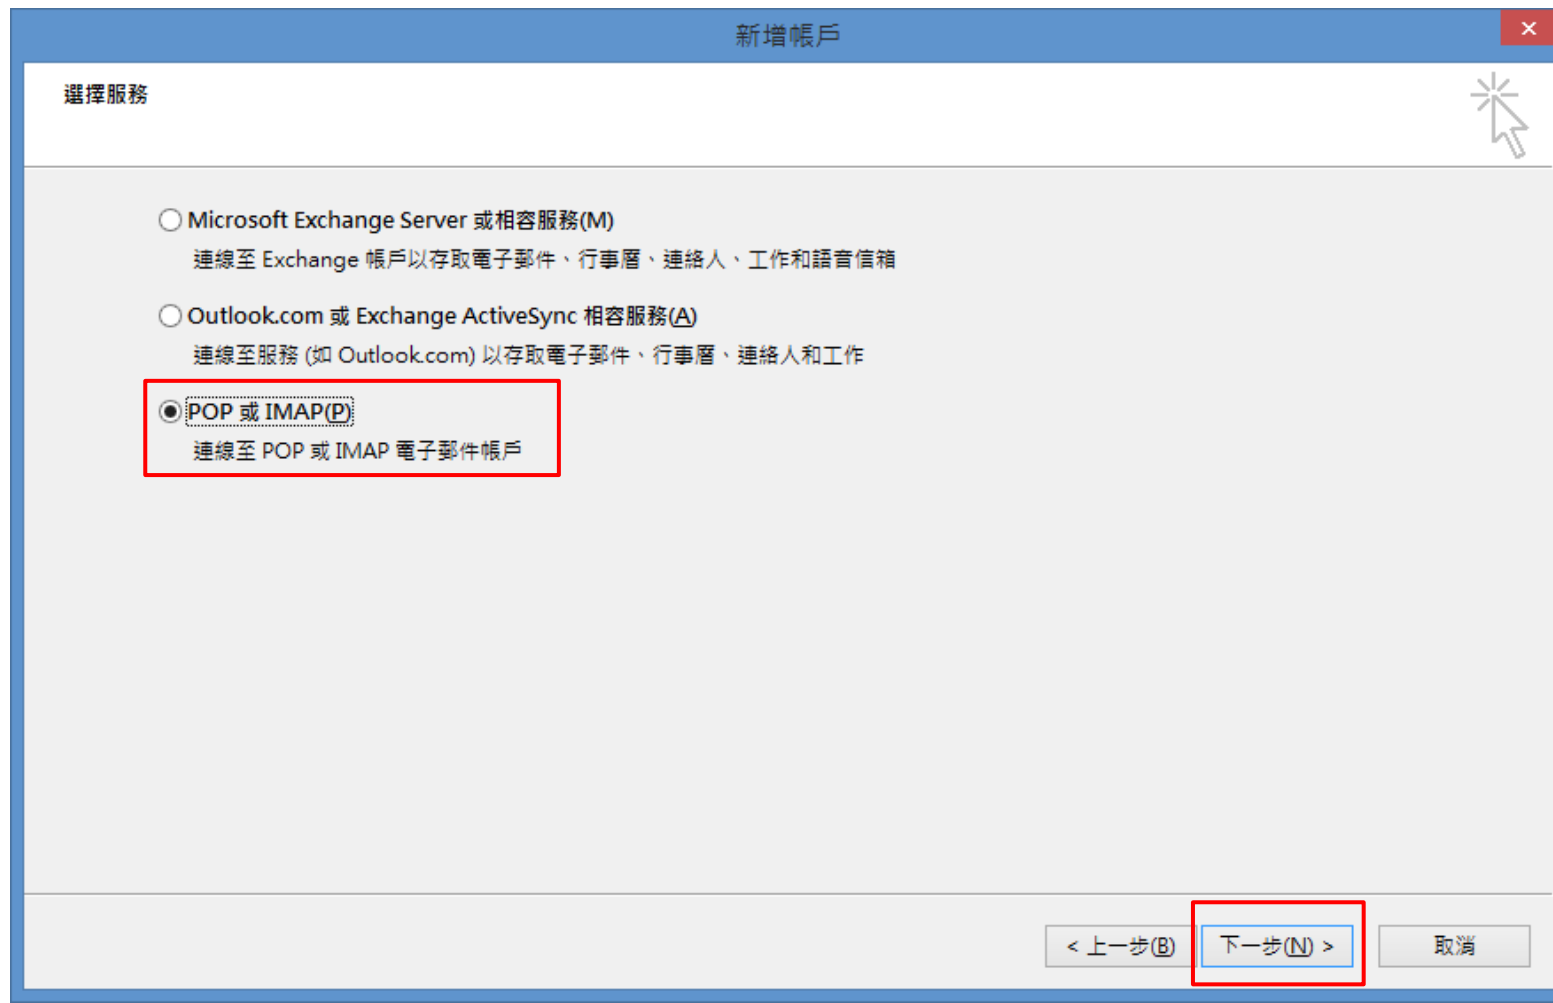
新增帳戶

選擇服務

Microsoft Exchange Server 或相容服務(M)
連線至 Exchange 帳戶以存取電子郵件、行事曆、連絡人、工作和語音信箱

Outlook.com 或 Exchange ActiveSync 相容服務(A)
連線至服務 (如 Outlook.com) 以存取電子郵件、行事曆、連絡人和工作

POP 或 IMAP(P)
連線至 POP 或 IMAP 電子郵件帳戶

< 上一步(B)
下一步(N) >
取消